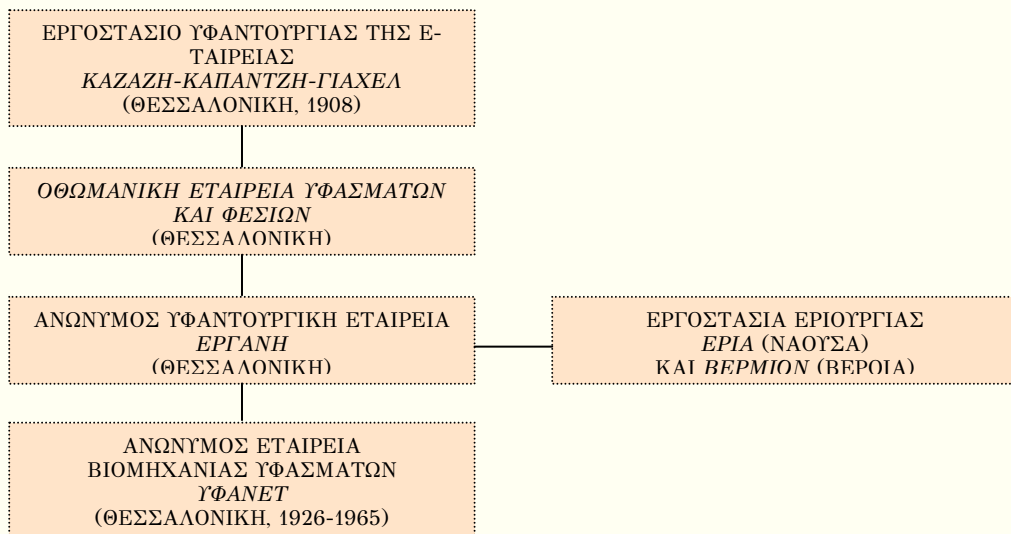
ΕΡΓΟΣΤΑΣΙΟ ΥΦΑΝΤΟΥΡΓΙΑΣ ΤΗΣ ΕΤΑΙΡΕΙΑΣ
ΚΑΖΑΖΗ-ΚΑΠΑΝΤΖΗ-ΓΙΑΧΕΛ
(ΘΕΣΣΑΛΟΝΙΚΗ, 1908)

ΟΘΩΜΑΝΙΚΗ ΕΤΑΙΡΕΙΑ ΥΦΑΣΜΑΤΩΝ ΚΑΙ ΦΕΣΙΩΝ
(ΘΕΣΣΑΛΟΝΙΚΗ)

ΑΝΩΝΥΜΟΣ ΥΦΑΝΤΟΥΡΓΙΚΗ ΕΤΑΙΡΕΙΑ
ΕΡΓΑΝΗ
(ΘΕΣΣΑΛΟΝΙΚΗ)

ΕΡΓΟΣΤΑΣΙΑ ΕΡΙΟΥΡΓΙΑΣ
ΕΡΙΑ (ΝΑΟΥΣΑ)
ΚΑΙ ΒΕΡΜΙΟΝ (ΒΕΡΟΙΑ)

ΑΝΩΝΥΜΟΣ ΕΤΑΙΡΕΙΑ
ΒΙΟΜΗΧΑΝΙΑΣ ΥΦΑΣΜΑΤΩΝ
ΥΦΑΝΕΤ
(ΘΕΣΣΑΛΟΝΙΚΗ, 1926-1965)